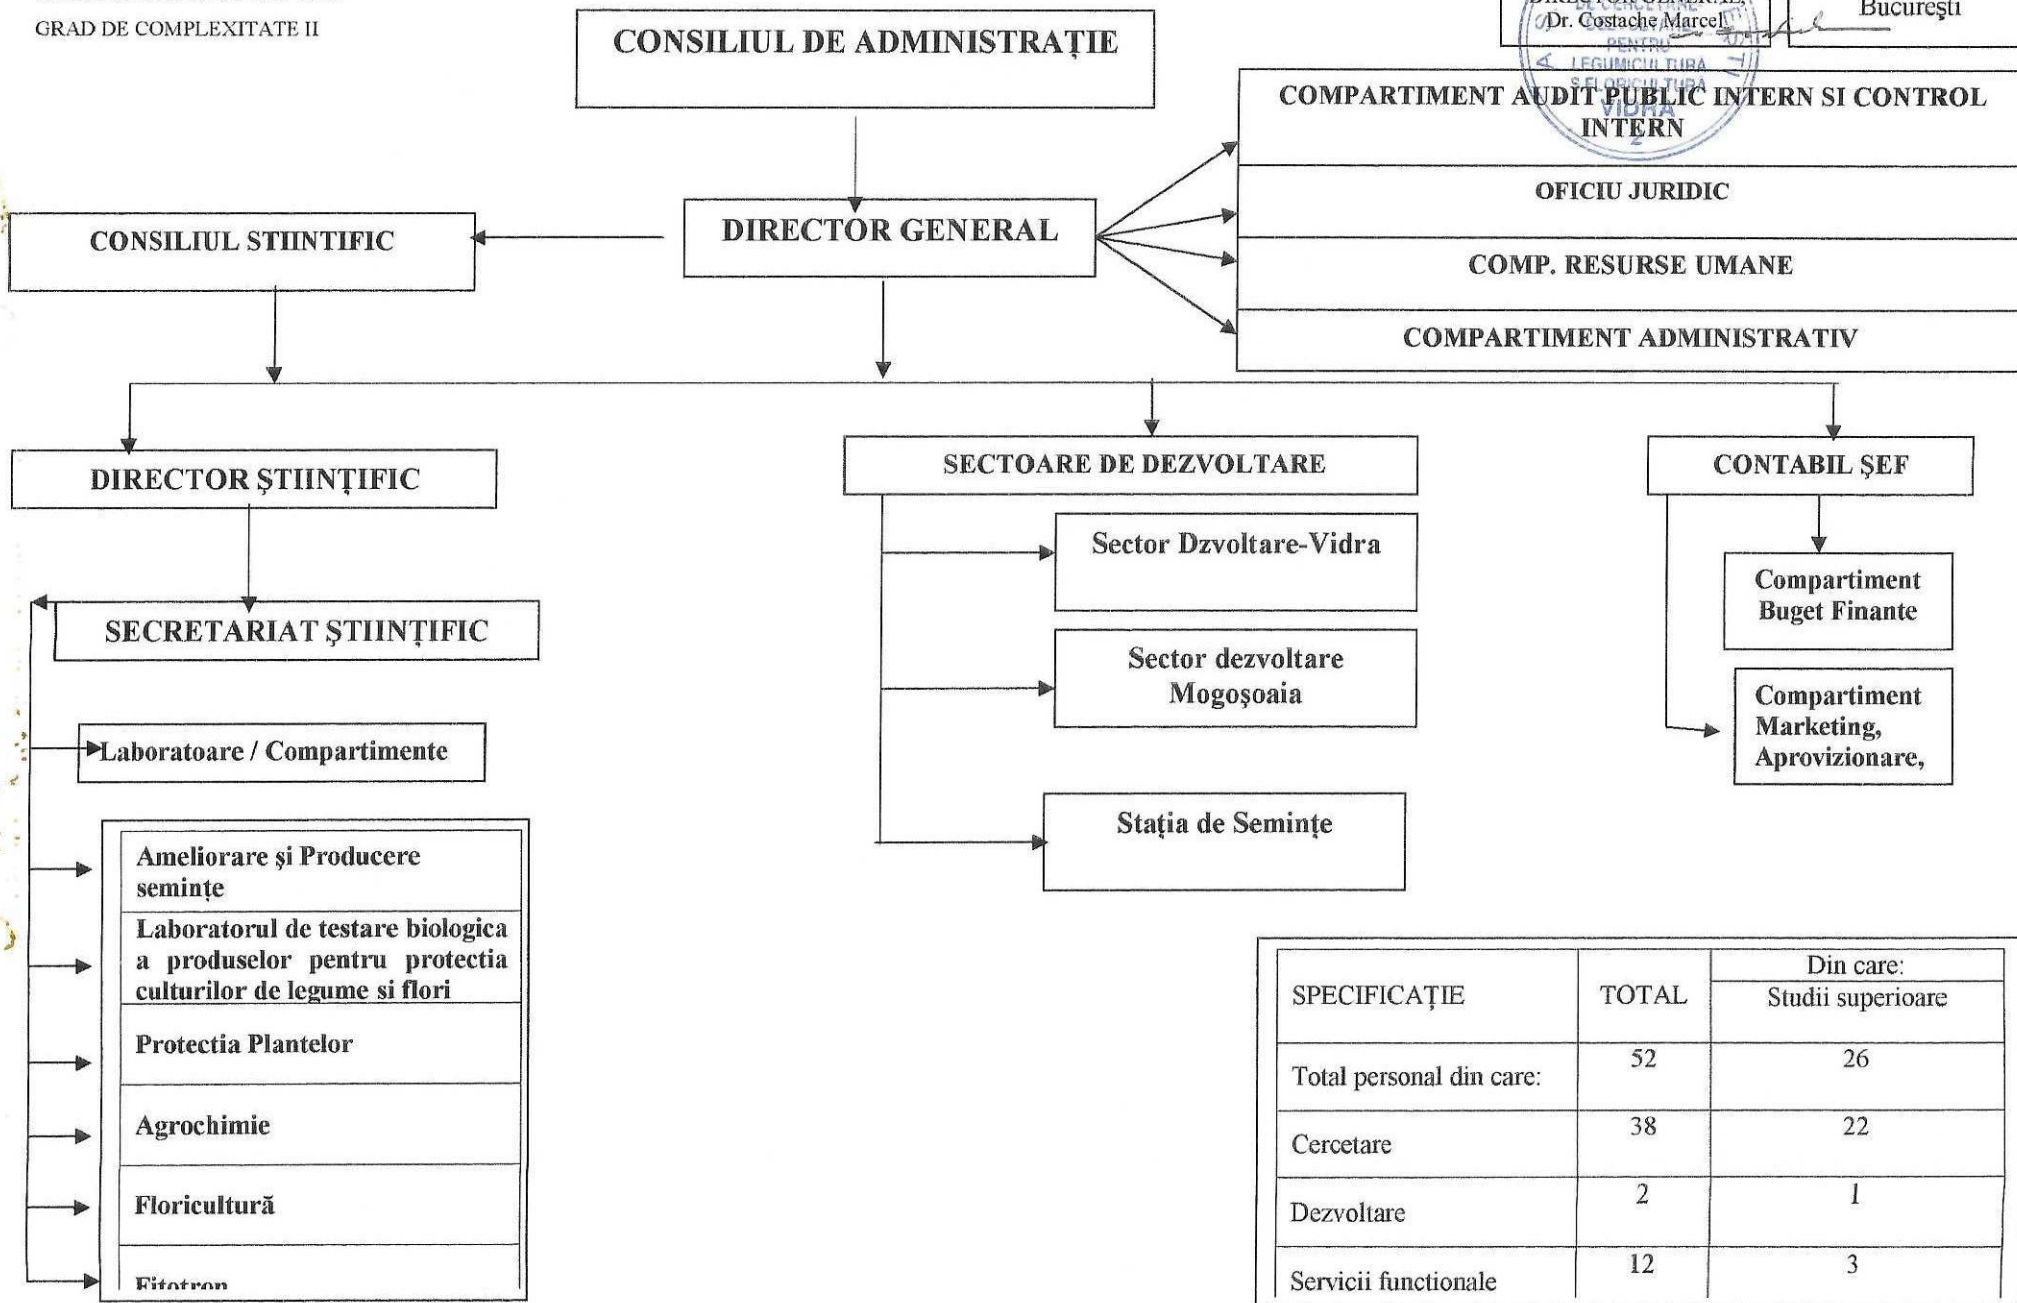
GRAD DE COMPLEXITATE II

CONSILIUL DE ADMINISTRAȚIE

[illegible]
Dr. Costache Marcel

București

COMPARTIMENT AUDIT PUBLIC INTERN SI CONTROL INTERN

OFICIU JURIDIC

COMP. RESURSE UMANE

COMPARTIMENT ADMINISTRATIV

CONSILIUL STIINTIFIC

DIRECTOR GENERAL

DIRECTOR ȘTIINȚIFIC

SECTOARE DE DEZVOLTARE

CONTABIL ȘEF

Sector Dzvoltare-Vidra

Sector dezvoltare Mogoșoaia

Stația de Seminţe

Compartiment Buget Finante

Compartiment Marketing, Aprovizionare,

SECRETARIAT ȘTIINȚIFIC

Laboratoare / Compartimente

Ameliorare și Producere semințe

Laboratorul de testare biologica a produselor pentru protectia culturilor de legume si flori

Protectia Plantelor

Agrochimie

Floricultură

Fitotron

| SPECIFICAȚIE | TOTAL | Din care: Studii superioare |
|---|---|---|
| Total personal din care: | 52 | 26 |
| Cercetare | 38 | 22 |
| Dezvoltare | 2 | 1 |
| Servicii functionale | 12 | 3 |